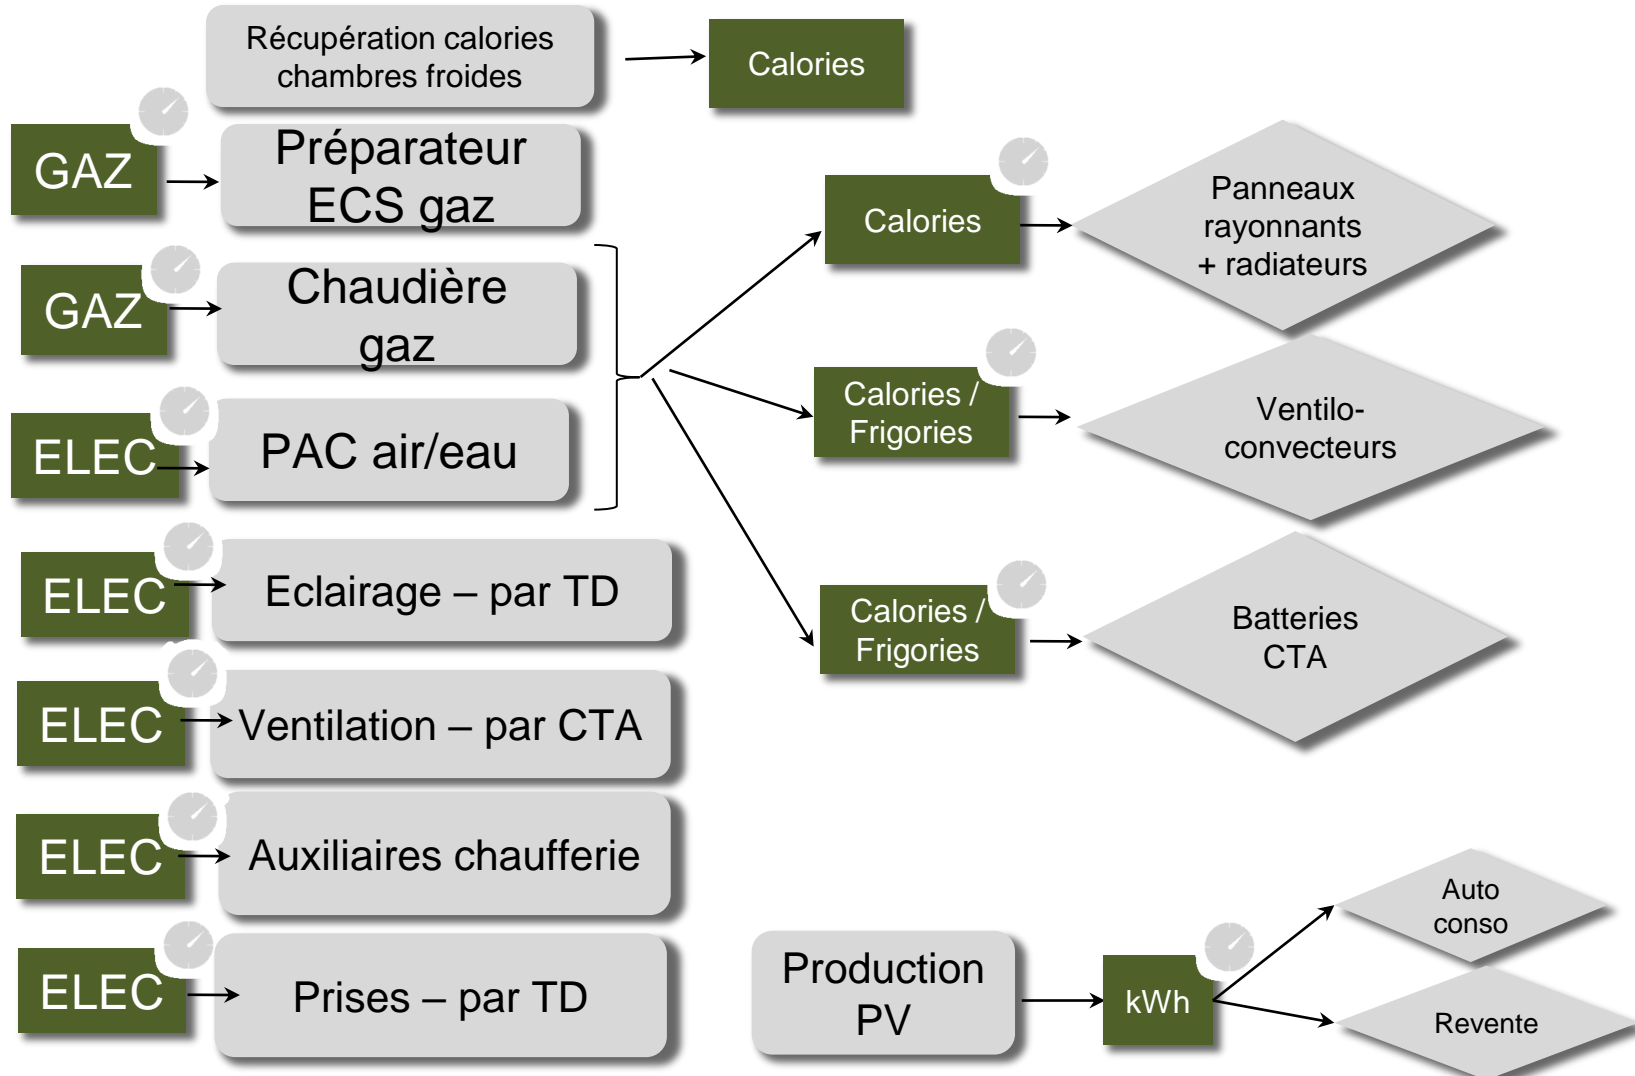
Récupération calories chambres froides

Calories

GAZ

Préparateur ECS gaz

GAZ

Chaudière gaz

ELEC

PAC air/eau

ELEC

Eclairage – par TD

ELEC

Ventilation – par CTA

ELEC

Auxiliaires chaufferie

ELEC

Prises – par TD

Calories

Panneaux rayonnants + radiateurs

Calories / Frigories

Ventilo-convecteurs

Calories / Frigories

Batteries CTA

Production PV

kWh

Auto conso

Revente